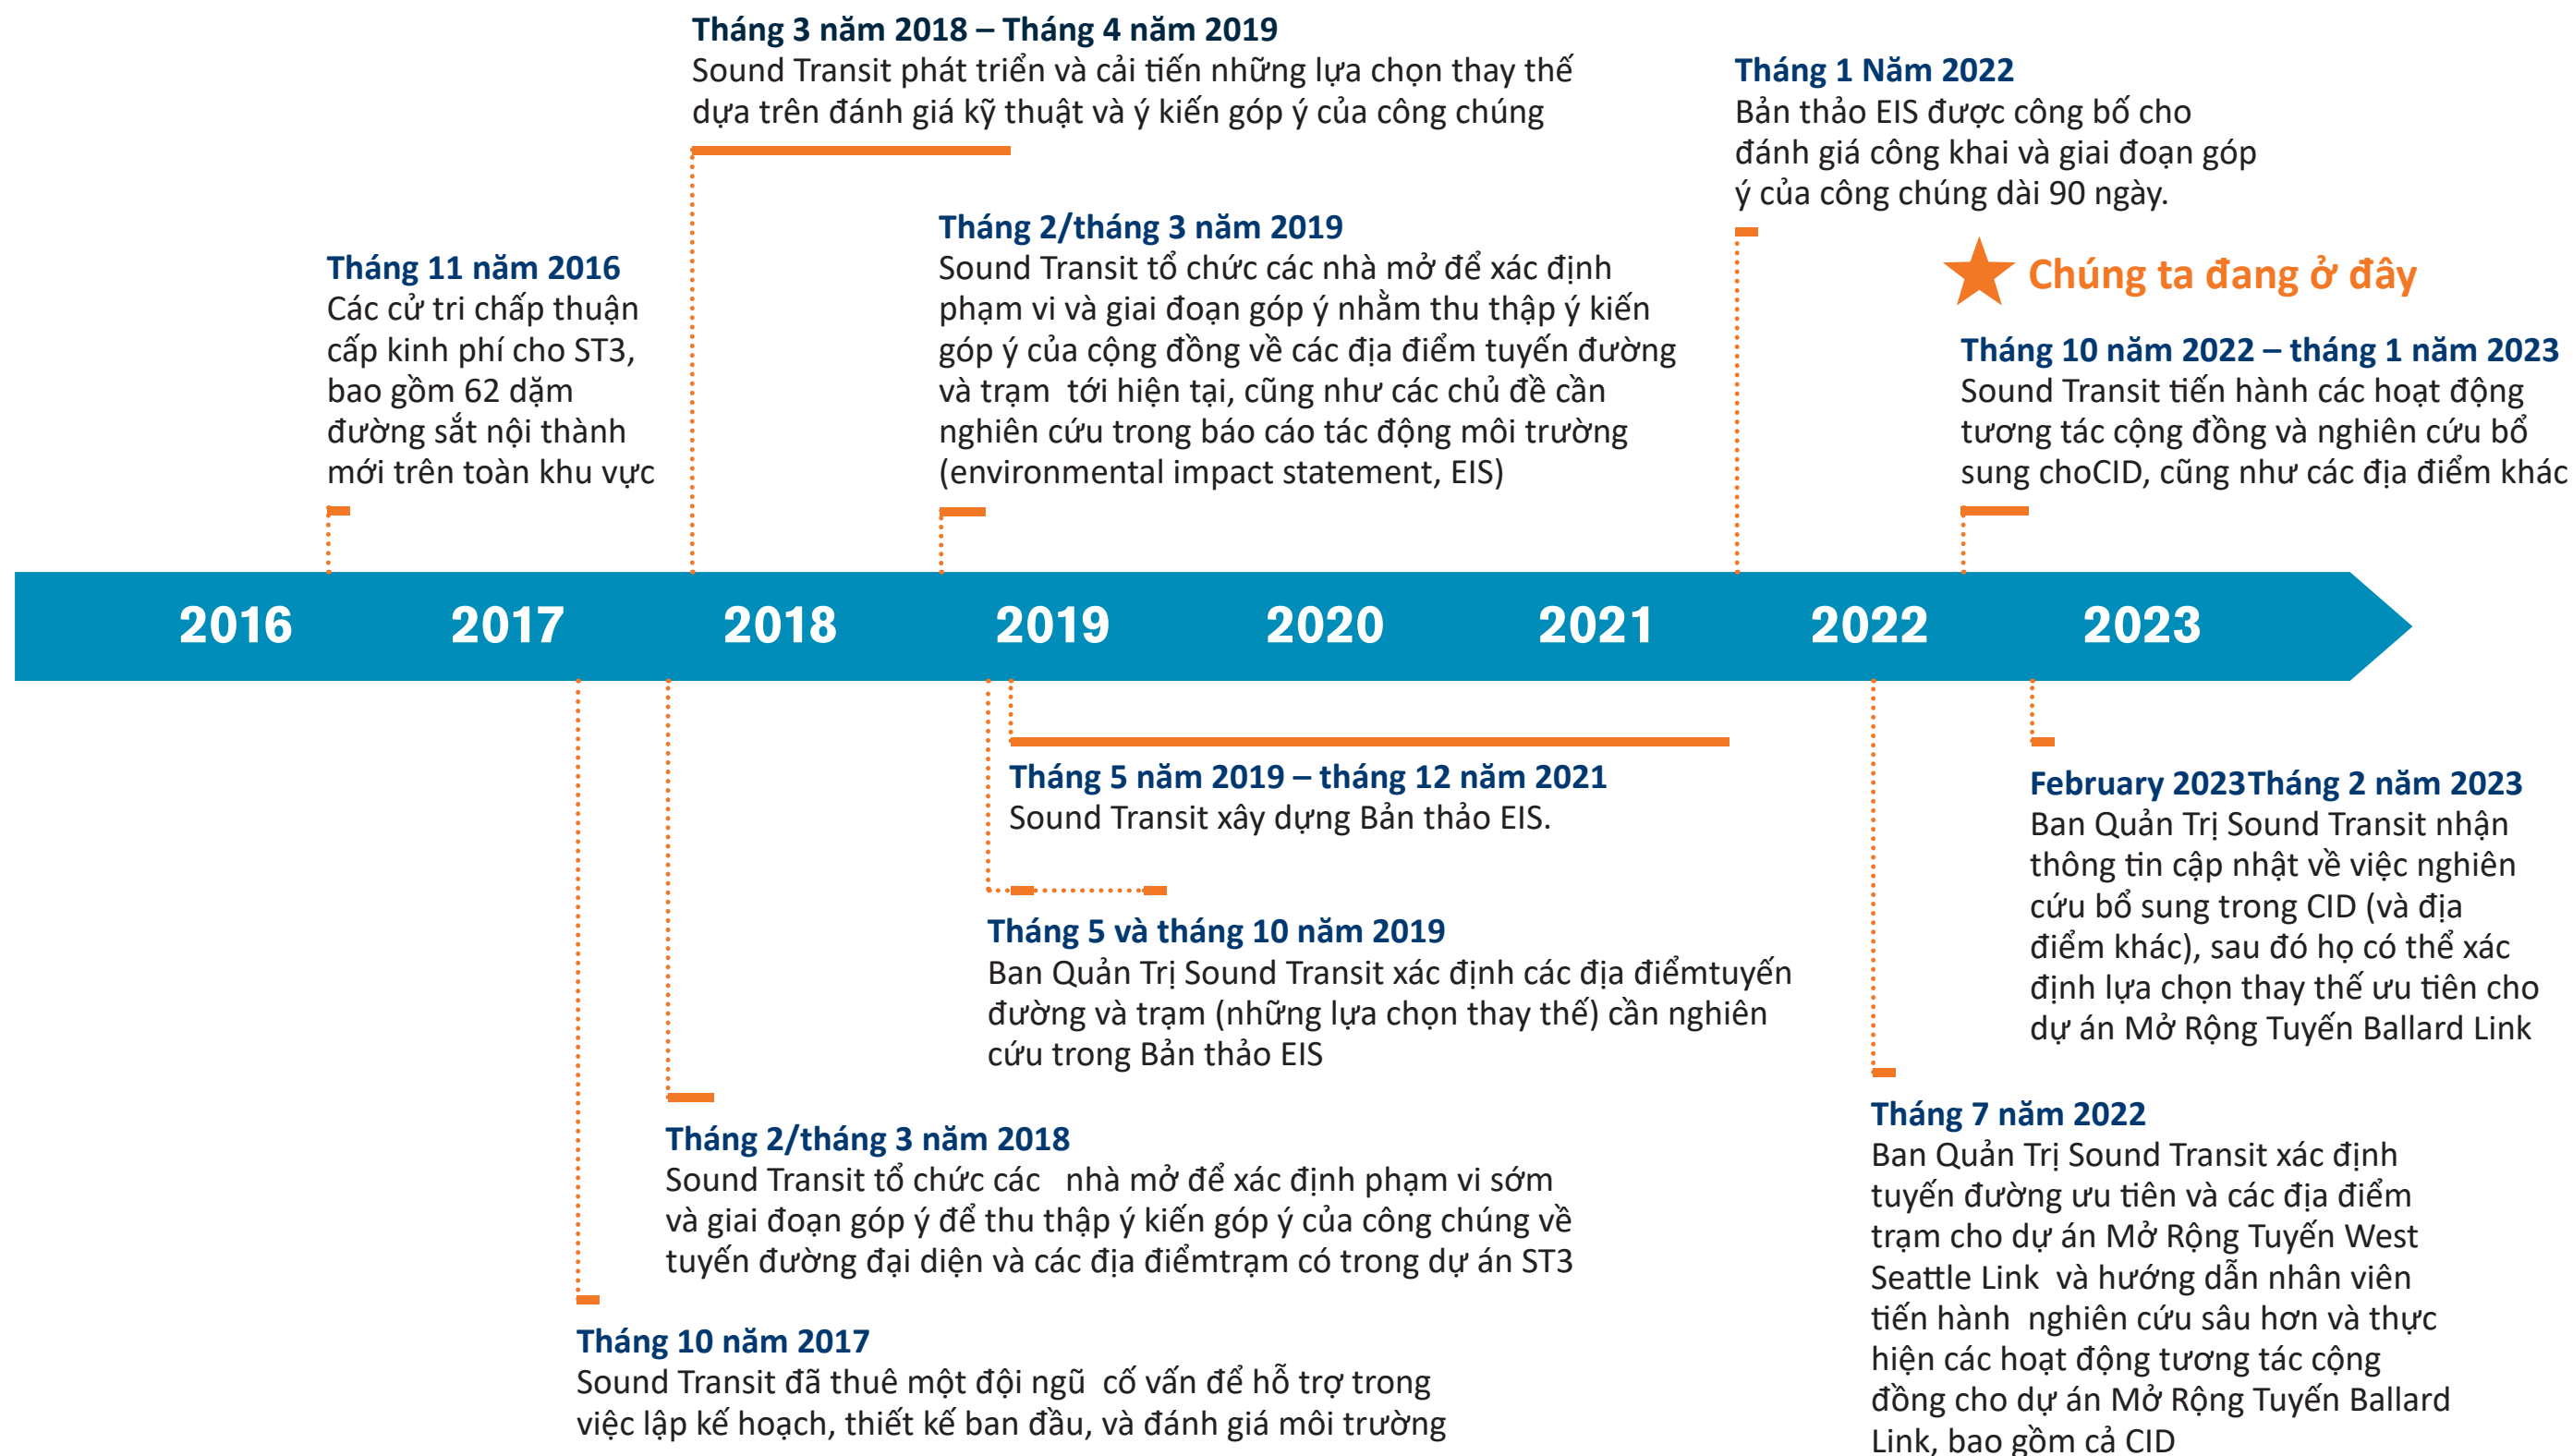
Tháng 3 năm 2018 – Tháng 4 năm 2019
Sound Transit phát triển và cải tiến những lựa chọn thay thế dựa trên đánh giá kỹ thuật và ý kiến góp ý của công chúng

Tháng 1 Năm 2022
Bản thảo EIS được công bố cho đánh giá công khai và giai đoạn góp ý của công chúng dài 90 ngày.

Tháng 11 năm 2016
Các cử tri chấp thuận cấp kinh phí cho ST3, bao gồm 62 dặm đường sắt nội thành mới trên toàn khu vực

Tháng 2/tháng 3 năm 2019
Sound Transit tổ chức các nhà mở để xác định phạm vi và giai đoạn góp ý nhằm thu thập ý kiến góp ý của cộng đồng về các địa điểm tuyến đường và trạm tới hiện tại, cũng như các chủ đề cần nghiên cứu trong báo cáo tác động môi trường (environmental impact statement, EIS)

Chúng ta đang ở đây

Tháng 10 năm 2022 – tháng 1 năm 2023
Sound Transit tiến hành các hoạt động tương tác cộng đồng và nghiên cứu bổ sung choCID, cũng như các địa điểm khác

2016 2017 2018 2019 2020 2021 2022 2023

Tháng 5 năm 2019 – tháng 12 năm 2021
Sound Transit xây dựng Bản thảo EIS.

February 2023Tháng 2 năm 2023
Ban Quản Trị Sound Transit nhận thông tin cập nhật về việc nghiên cứu bổ sung trong CID (và địa điểm khác), sau đó họ có thể xác định lựa chọn thay thế ưu tiên cho dự án Mở Rộng Tuyến Ballard Link

Tháng 5 và tháng 10 năm 2019
Ban Quản Trị Sound Transit xác định các địa điểmtuyến đường và trạm (những lựa chọn thay thế) cần nghiên cứu trong Bản thảo EIS

Tháng 2/tháng 3 năm 2018
Sound Transit tổ chức các nhà mở để xác định phạm vi sớm và giai đoạn góp ý để thu thập ý kiến góp ý của công chúng về tuyến đường đại diện và các địa điểmtrạm có trong dự án ST3

Tháng 7 năm 2022
Ban Quản Trị Sound Transit xác định tuyến đường ưu tiên và các địa điểm trạm cho dự án Mở Rộng Tuyến West Seattle Link và hướng dẫn nhân viên tiến hành nghiên cứu sâu hơn và thực hiện các hoạt động tương tác cộng đồng cho dự án Mở Rộng Tuyến Ballard Link, bao gồm cả CID

Tháng 10 năm 2017
Sound Transit đã thuê một đội ngũ cố vấn để hỗ trợ trong việc lập kế hoạch, thiết kế ban đầu, và đánh giá môi trường